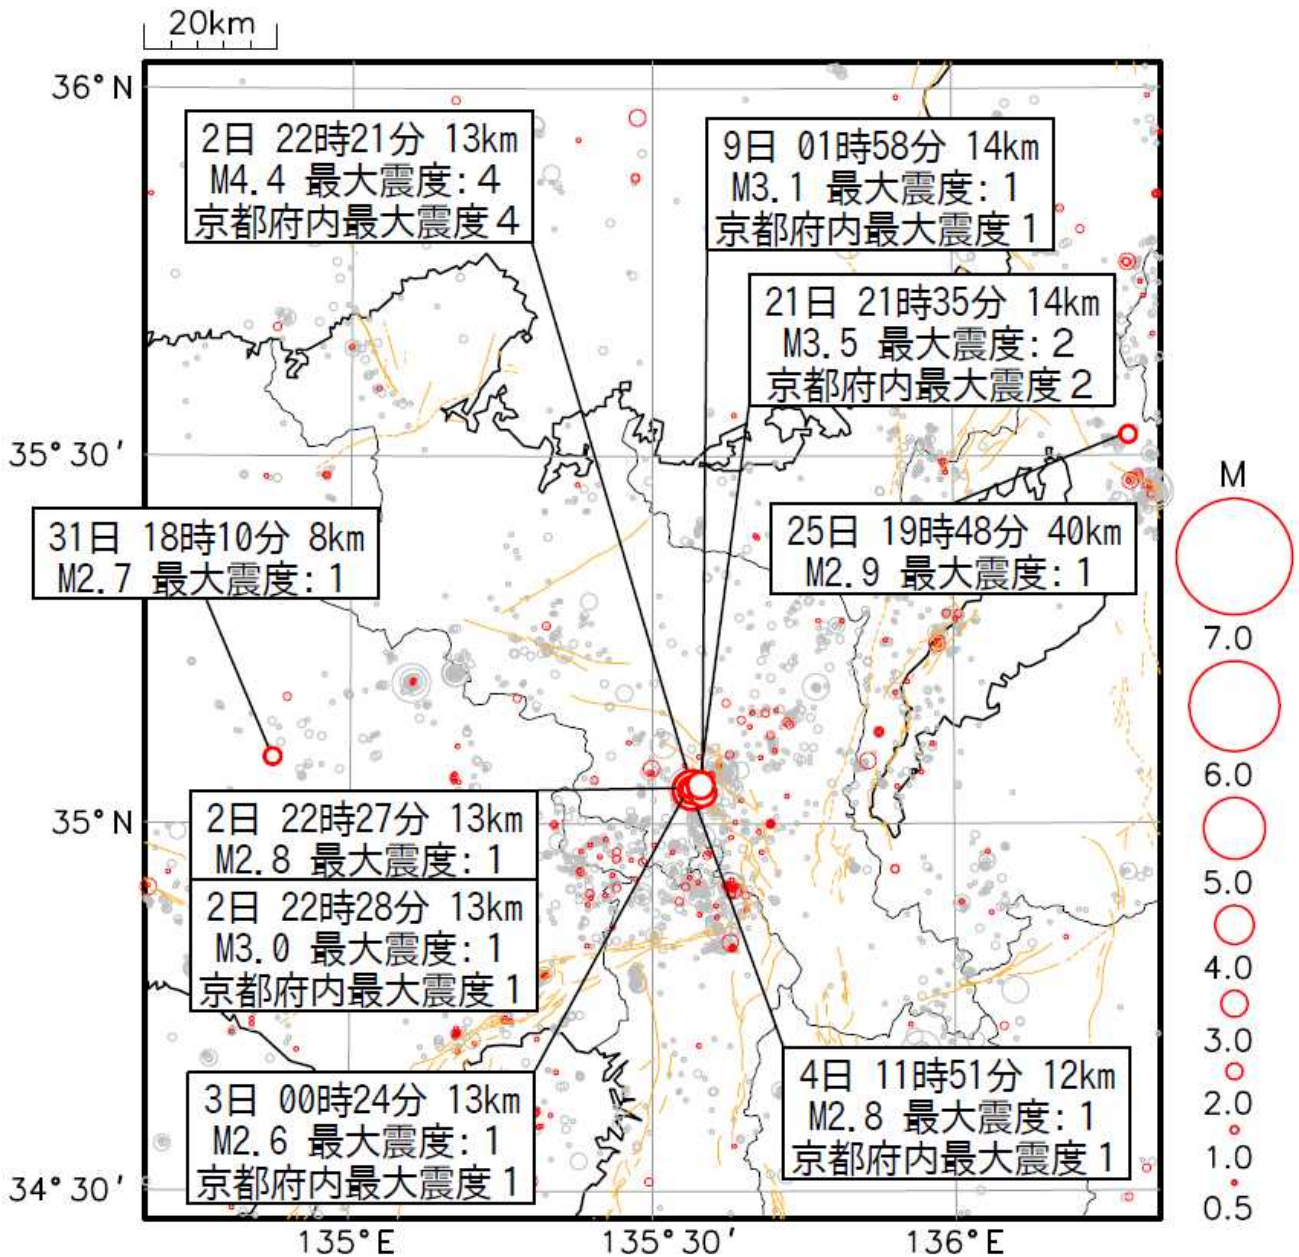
20km

36° N

2日 22時21分 13km
M4.4 最大震度: 4
京都府内最大震度 4

9日 01時58分 14km
M3.1 最大震度: 1
京都府内最大震度 1

21日 21時35分 14km
M3.5 最大震度: 2
京都府内最大震度 2

35° 30′

31日 18時10分 8km
M2.7 最大震度: 1

25日 19時48分 40km
M2.9 最大震度: 1

35° N

2日 22時27分 13km
M2.8 最大震度: 1

2日 22時28分 13km
M3.0 最大震度: 1
京都府内最大震度 1

3日 00時24分 13km
M2.6 最大震度: 1
京都府内最大震度 1

4日 11時51分 12km
M2.8 最大震度: 1
京都府内最大震度 1

34° 30′

135° E
135° 30′
136° E

M
7.0
6.0
5.0
4.0
3.0
2.0
1.0
0.5